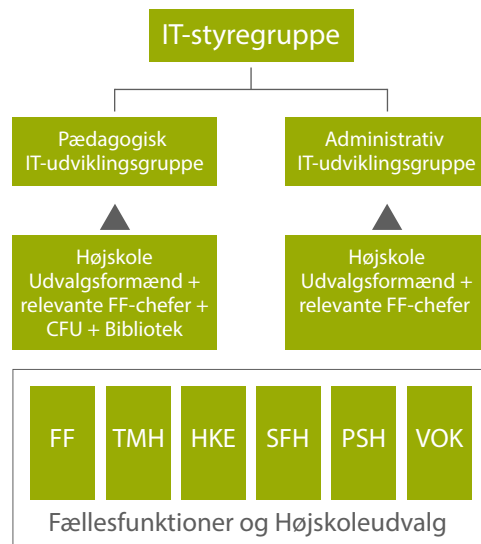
IT-styregruppe

Pædagogisk IT-udviklingsgruppe

Administrativ IT-udviklingsgruppe

Højskole Udvalgsformænd + relevante FF-chefer + CFU + Bibliotek

Højskole Udvalgsformænd + relevante FF-chefer

FF

TMH

HKE

SFH

PSH

VOK

Fællesfunktioner og Højskoleudvalg